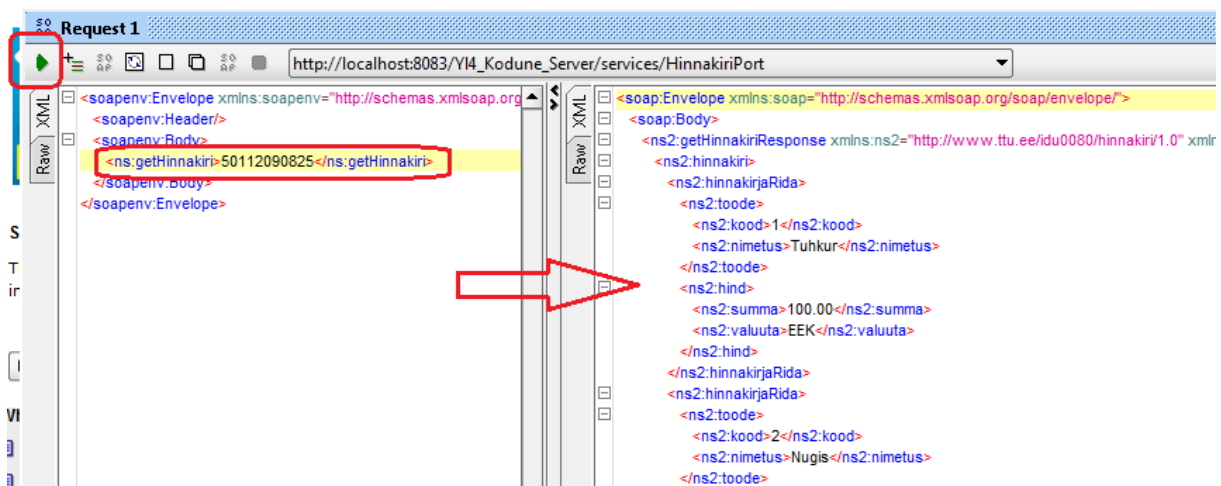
Request 1

http://localhost:8083/YI4_Kodune_Server/services/HinnakiriPort

XML
Raw

<soapenv:Envelope xmlns:soapenv="http://schemas.xmlsoap.org
<soapenv:Header/>
<soapenv:Body>
<ns:getHinnakiri>50112090825</ns:getHinnakiri>
</soapenv:Body>
</soapenv:Envelope>

XML
Raw

<soap:Envelope xmlns:soap="http://schemas.xmlsoap.org/soap/envelope/">
<soap:Body>
<ns2:getHinnakiriResponse xmlns:ns2="http://www.ttu.ee/idu0080/hinnakiri/1.0" xmln
<ns2:hinnakiri>
<ns2:hinnakirjaRida>
<ns2:toode>
<ns2:kood>1</ns2:kood>
<ns2:nimetus>Tuhkur</ns2:nimetus>
</ns2:toode>
<ns2:hind>
<ns2:summa>100.00</ns2:summa>
<ns2:valuuta>EEK</ns2:valuuta>
</ns2:hind>
</ns2:hinnakirjaRida>
<ns2:hinnakirjaRida>
<ns2:toode>
<ns2:kood>2</ns2:kood>
<ns2:nimetus>Nugis</ns2:nimetus>
</ns2:toode>

S
T
ir
W